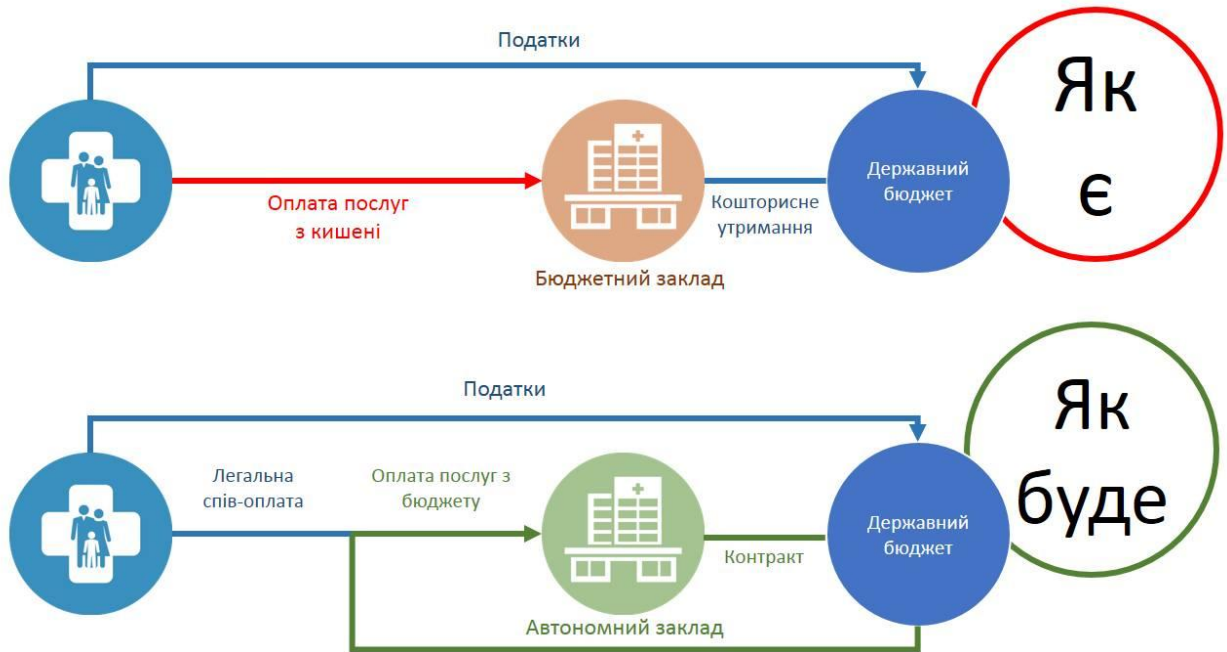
Податки

Оплата послуг з кишені

Бюджетний заклад

Кошторисне утримання

Державний бюджет

Як є

Податки

Легальна спів-оплата

Оплата послуг з бюджету

Автономний заклад

Контракт

Державний бюджет

Як буде